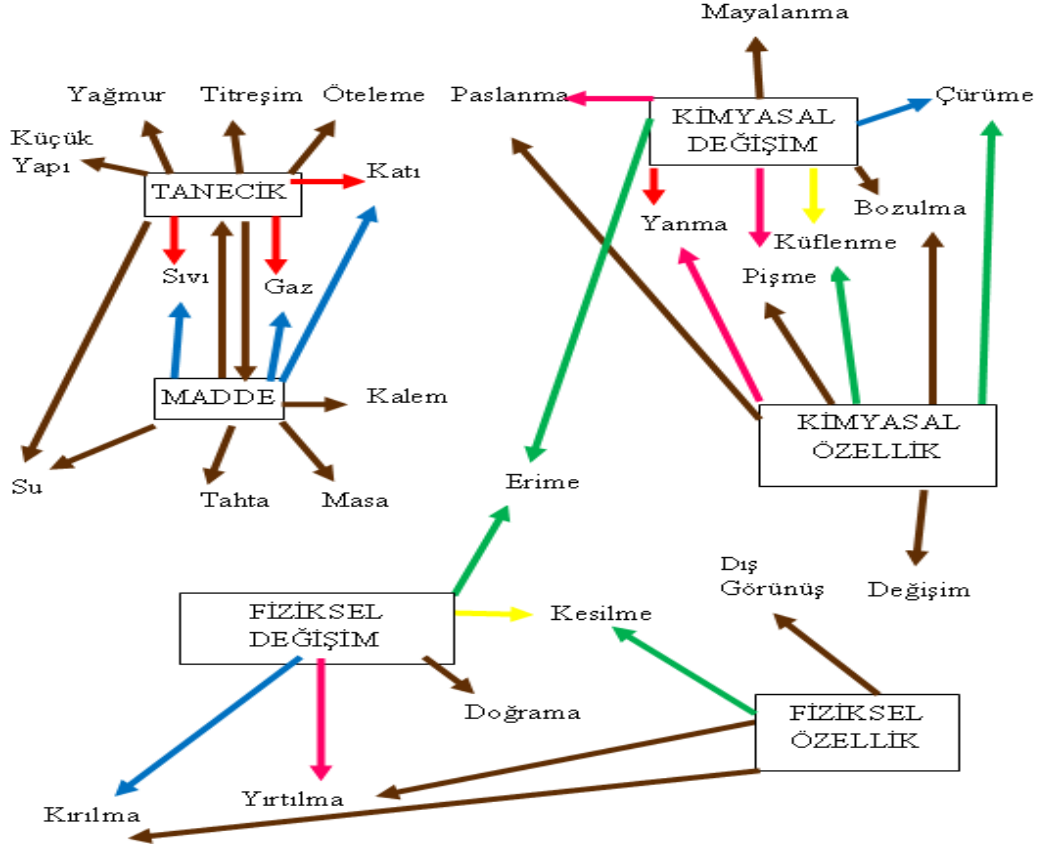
Mayalanma

Yağmur Titreşim Öteleme Paslanma KİMYASAL DEĞİŞİM Çürüme

Küçük Yapı

TANECİK Katı

Bozulma

Yanma

Küflenme

Sıvı Gaz

Pişme

MADDE Kalem

KİMYASAL ÖZELLİK

Su Tahta Masa Erime

Dış Görünüş Değişim

FİZİKSEL DEĞİŞİM Kesilme

Doğrama

FİZİKSEL ÖZELLİK

Yırtılma

Kırılma